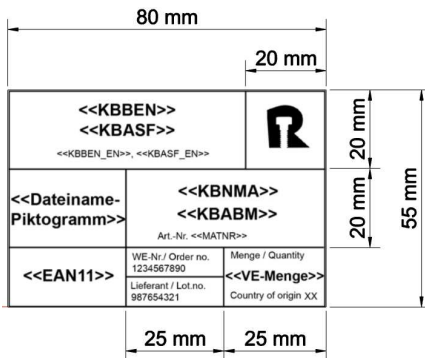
80 mm

20 mm

<<KBBEN>>
<<KBASF>>
<<KBBEN_EN>>, <<KBASF_EN>>

20 mm

55 mm

<<Dateiname-Piktogramm>>

<<KBNMA>>
<<KBABM>>
Art.-Nr. <<MATNR>>

20 mm

<<EAN11>>

WE-Nr./ Order no.
1234567890

Lieferant / Lot.no.
987654321

Menge / Quantity
<<VE-Menge>>
Country of origin XX

25 mm

25 mm